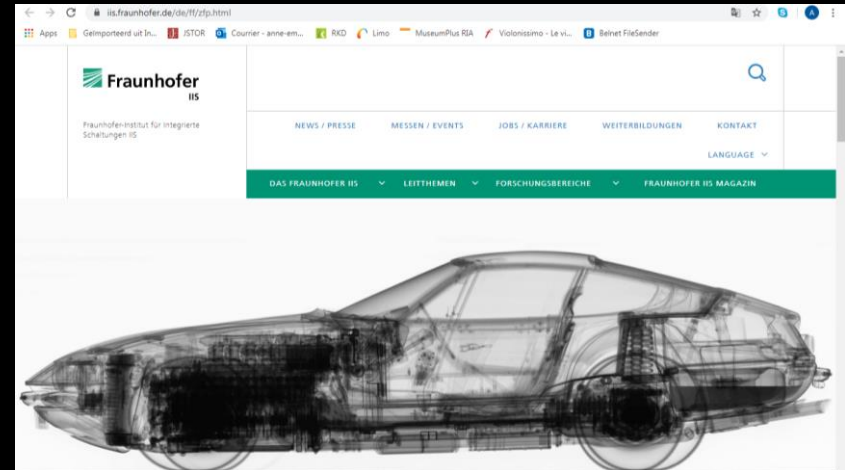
iis.fraunhofer.de/de/ff/zfp.html

Apps Geïmporteerd uit In... JSTOR Courrier - anne-em... RKD Limo MuseumPlus RIA Violonissimo - Le vi... Belnet FileSender

Fraunhofer IIS

Fraunhofer-Institut für Integrierte Schaltungen IIS

NEWS / PRESSE MESSEN / EVENTS JOBS / KARRIERE WEITERBILDUNGEN KONTAKT

LANGUAGE

DAS FRAUNHOFER IIS LEITTHEMEN FORSCHUNGSBEREICHE FRAUNHOFER IIS MAGAZIN